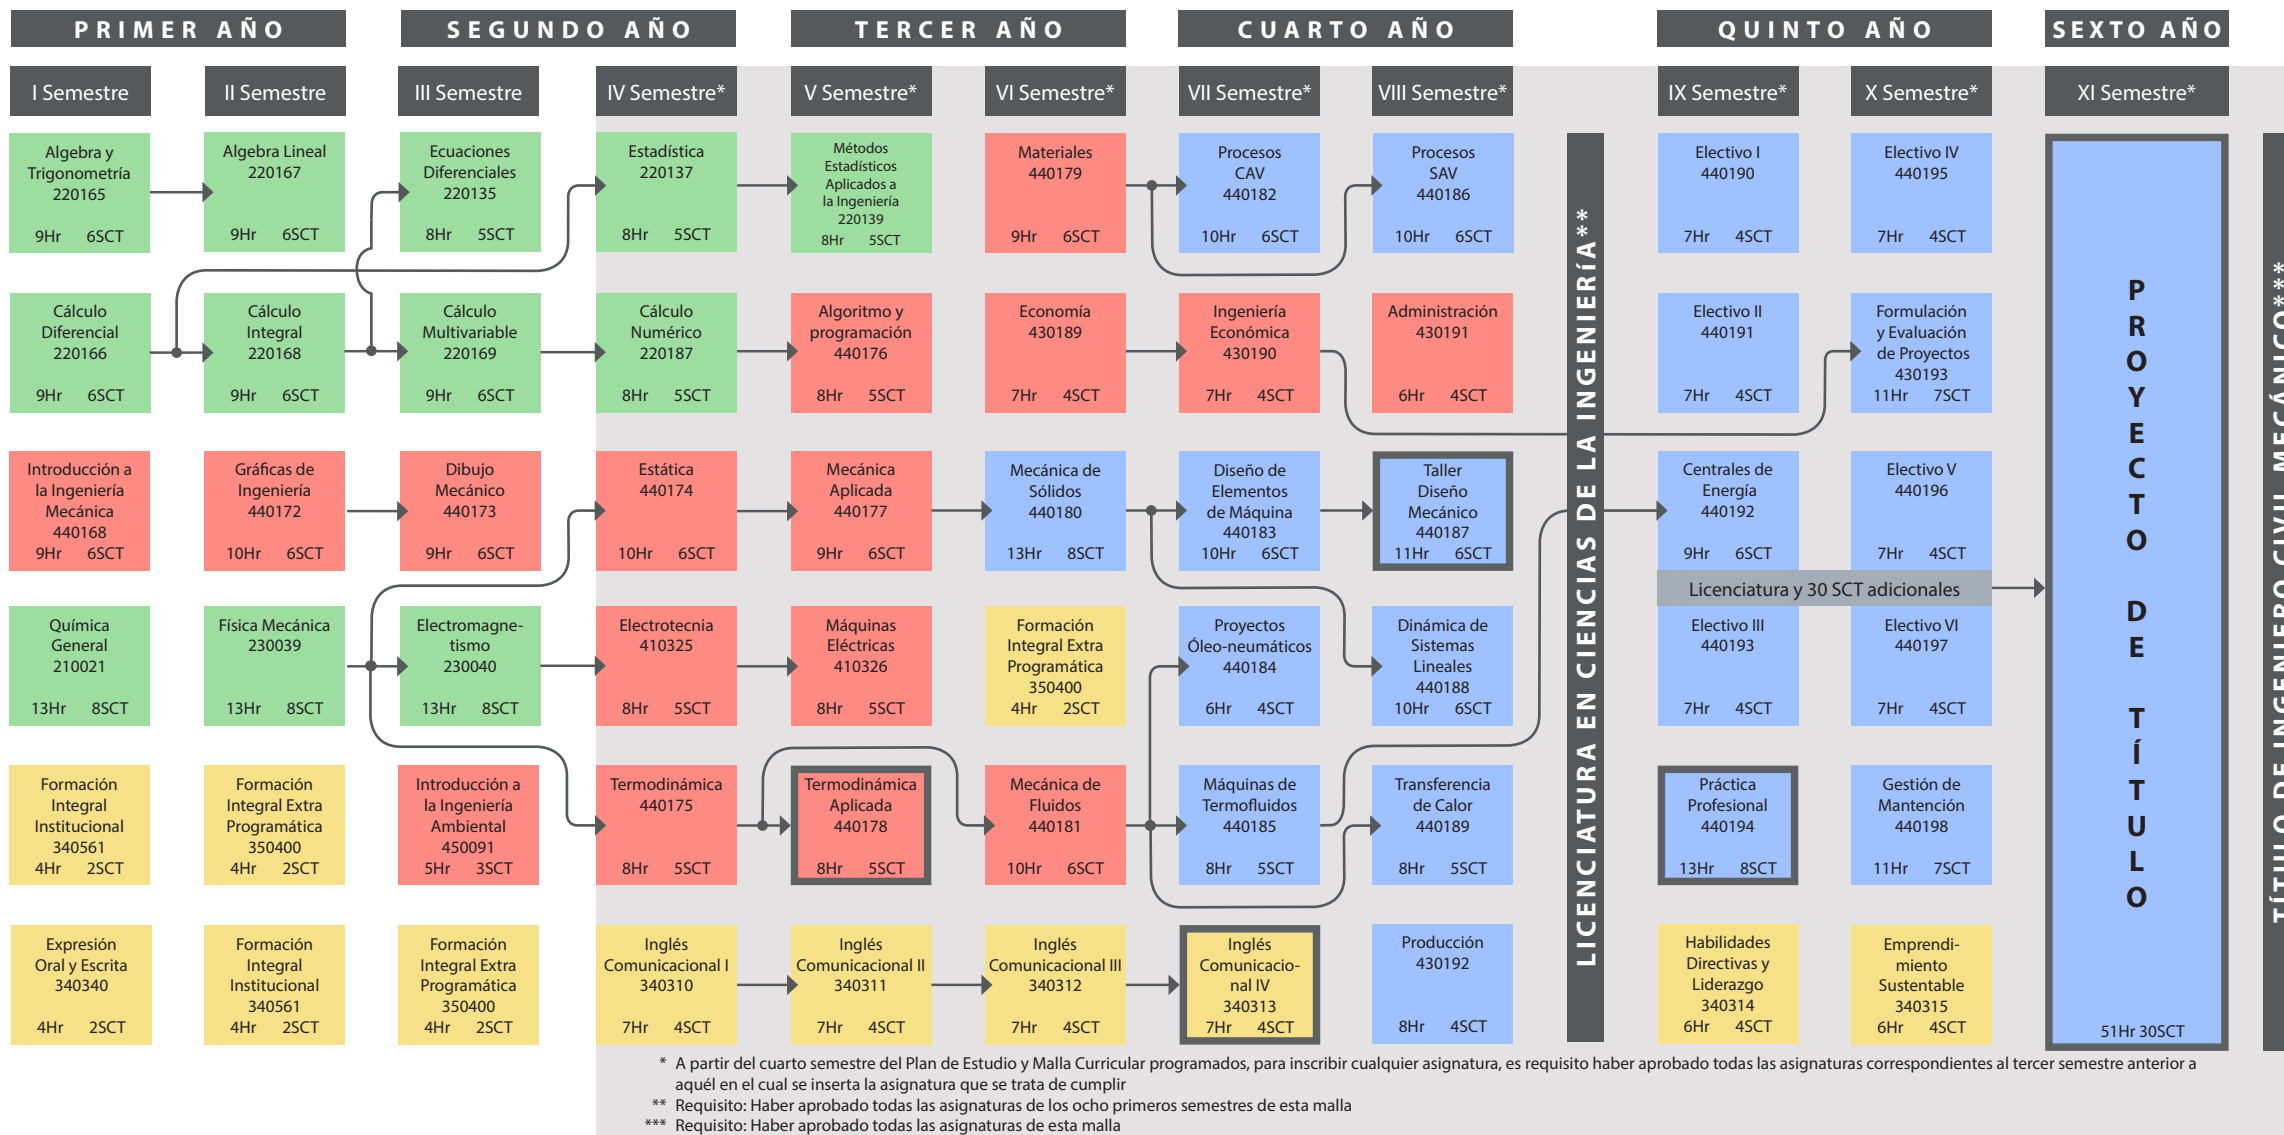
PRIMER AÑO | SEGUNDO AÑO | TERCER AÑO | CUARTO AÑO | QUINTO AÑO | SEXTO AÑO

| I Semestre | II Semestre | III Semestre | IV Semestre* | V Semestre* | VI Semestre* | VII Semestre* | VIII Semestre* | IX Semestre* | X Semestre* | XI Semestre* |
|---|---|---|---|---|---|---|---|---|---|---|
| Algebra y Trigonometría 220165 9Hr 6SCT | Algebra Lineal 220167 9Hr 6SCT | Ecuaciones Diferenciales 220135 8Hr 5SCT | Estadística 220137 8Hr 5SCT | Métodos Estadísticos Aplicados a la Ingeniería 220139 8Hr 5SCT | Materiales 440179 9Hr 6SCT | Procesos CAV 440182 10Hr 6SCT | Procesos SAV 440186 10Hr 6SCT | Electivo I 440190 7Hr 4SCT | Electivo IV 440195 7Hr 4SCT | PROYECTO DE TÍTULO 51Hr 30SCT |
| Cálculo Diferencial 220166 9Hr 6SCT | Cálculo Integral 220168 9Hr 6SCT | Cálculo Multivariable 220169 9Hr 6SCT | Cálculo Numérico 220187 8Hr 5SCT | Algoritmo y programación 440176 8Hr 5SCT | Economía 430189 7Hr 4SCT | Ingeniería Económica 430190 7Hr 4SCT | Administración 430191 6Hr 4SCT | Electivo II 440191 7Hr 4SCT | Formulación y Evaluación de Proyectos 430193 11Hr 7SCT | |
| Introducción a la Ingeniería Mecánica 440168 9Hr 6SCT | Gráficas de Ingeniería 440172 10Hr 6SCT | Dibujo Mecánico 440173 9Hr 6SCT | Estática 440174 10Hr 6SCT | Mecánica Aplicada 440177 9Hr 6SCT | Mecánica de Sólidos 440180 13Hr 8SCT | Diseño de Elementos de Máquina 440183 10Hr 6SCT | Taller Diseño Mecánico 440187 11Hr 6SCT | Centrales de Energía 440192 9Hr 6SCT | Electivo V 440196 7Hr 4SCT | |
| Química General 210021 13Hr 8SCT | Física Mecánica 230039 13Hr 8SCT | Electromagnetismo 230040 13Hr 8SCT | Electrotecnia 410325 8Hr 5SCT | Máquinas Eléctricas 410326 8Hr 5SCT | Formación Integral Extra Programática 350400 4Hr 2SCT | Proyectos Óleo-neumáticos 440184 6Hr 4SCT | Dinámica de Sistemas Lineales 440188 10Hr 6SCT | Electivo III 440193 7Hr 4SCT | Electivo VI 440197 7Hr 4SCT | |
| Formación Integral Institucional 340561 4Hr 2SCT | Formación Integral Extra Programática 350400 4Hr 2SCT | Introducción a la Ingeniería Ambiental 450091 5Hr 3SCT | Termodinámica 440175 8Hr 5SCT | Termodinámica Aplicada 440178 8Hr 5SCT | Mecánica de Fluidos 440181 10Hr 6SCT | Máquinas de Termofluidos 440185 8Hr 5SCT | Transferencia de Calor 440189 8Hr 5SCT | Práctica Profesional 440194 13Hr 8SCT | Gestión de Mantención 440198 11Hr 7SCT | |
| Expresión Oral y Escrita 340340 4Hr 2SCT | Formación Integral Institucional 340561 4Hr 2SCT | Formación Integral Extra Programática 350400 4Hr 2SCT | Inglés Comunicacional I 340310 7Hr 4SCT | Inglés Comunicacional II 340311 7Hr 4SCT | Inglés Comunicacional III 340312 7Hr 4SCT | Inglés Comunicacional IV 340313 7Hr 4SCT | Producción 430192 8Hr 4SCT | Habilidades Directivas y Liderazgo 340314 6Hr 4SCT | Emprendimiento Sustentable 340315 6Hr 4SCT | |

LICENCIATURA EN CIENCIAS DE LA INGENIERÍA**

Licenciatura y 30 SCT adicionales

TÍTULO DE INGENIERO CIVIL MECÁNICO***

* A partir del cuarto semestre del Plan de Estudio y Malla Curricular programados, para inscribir cualquier asignatura, es requisito haber aprobado todas las asignaturas correspondientes al tercer semestre anterior a aquél en el cual se inserta la asignatura que se trata de cumplir
** Requisito: Haber aprobado todas las asignaturas de los ocho primeros semestres de esta malla
*** Requisito: Haber aprobado todas las asignaturas de esta malla